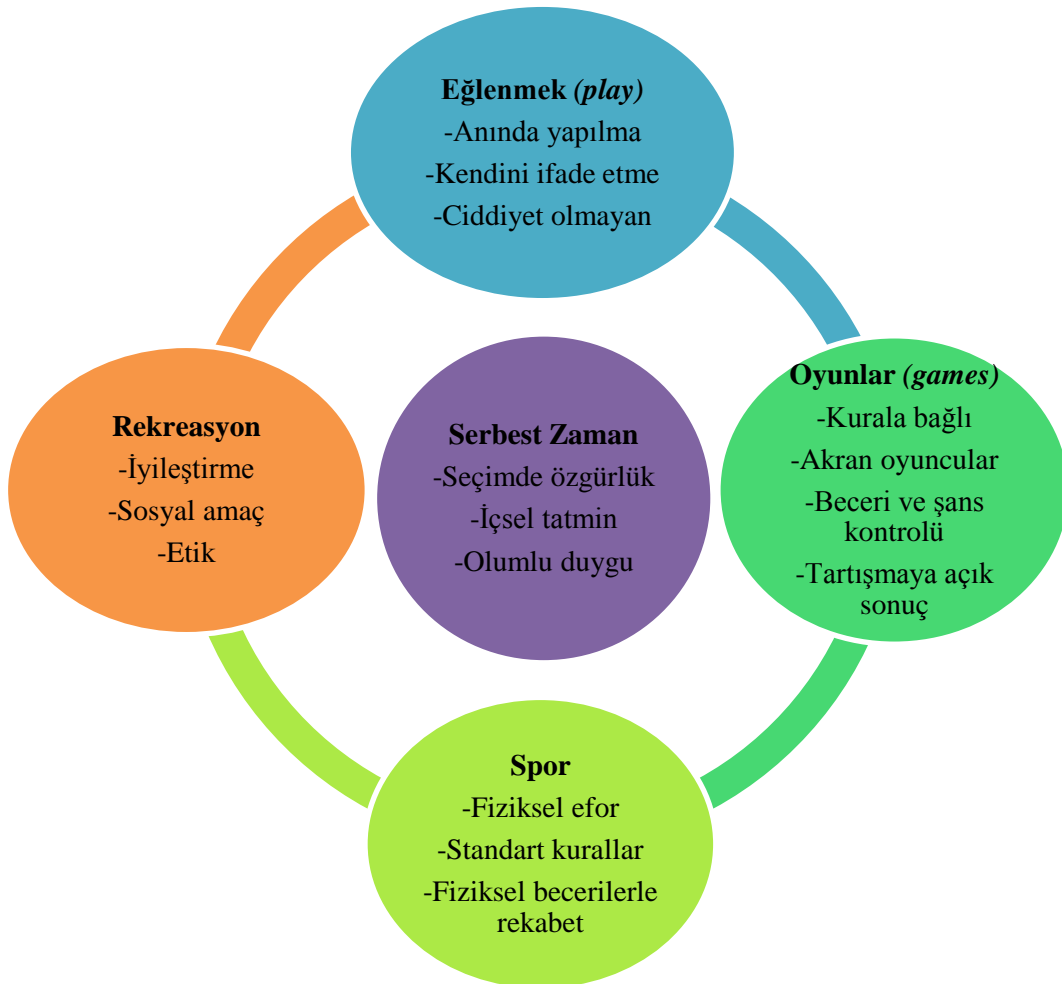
Eğlenmek *(play)*
-Anında yapılma
-Kendini ifade etme
-Ciddiyet olmayan

Rekreasyon
-İyileştirme
-Sosyal amaç
-Etik

Serbest Zaman
-Seçimde özgürlük
-İçsel tatmin
-Olumlu duygu

Oyunlar *(games)*
-Kurala bağlı
-Akran oyuncular
-Beceri ve şans kontrolü
-Tartışmaya açık sonuç

Spor
-Fiziksel efor
-Standart kurallar
-Fiziksel becerilerle rekabet